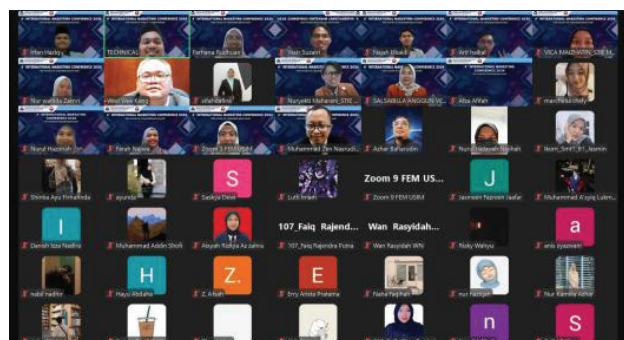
INTERNATIONAL MARKETING CONFERENCE 2024
Irfan Hadry
TECHNICAL
Farhana Rushsam
Yash Sutanti
Hanah Elbakri
Arif Isikal
VIKA MAULIVIYAH STIE M...
Nur wahida Zakini
Wasi Wee Kang
shahdarina
Nuryetti Maharani_STIE ...
SALSABILLA ANGGUN W...
Alba Afifah
marcheliachely
Nurul Hazirah
Farah Nabwa
Zoom 3 FEM USIM
Muhammad Zen Nasrudi...
Azhar Baharudin
Nurul Hidayah Shuhaili
Nurin_Smif7_B1_Nazmin
Shinka Ayu Fitriahnda
ayunda
S
Saskya Dewi
Lutfi Imam
Zoom 9 FEM US...
Zoom 9 FEM USIM
J
Jasmaini Najwain Jaafar
Muhammad A'qiql Lukm...
I
Danish Izza Nadira
Muhammad Addin Shofi
Aisyah Nabila Az zahra
107_Faiq Rajend...
107_Faiq Rajendra Putra
Wan Rasyidah...
Wan Rasyidah WN
Nicky Wahyu
a
anis syazwani
nabil nadifor
H
Hayu Aldaiha
Z.
Z. Aisah
E
Erry Arista Pratama
Naha Fadhan
nur Farigin
Nur Kamilia Azhar
n
S